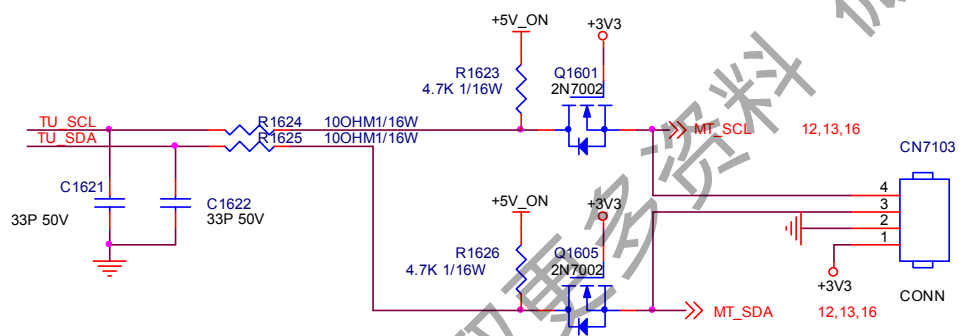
+5V_ON
+3V3
R1623
4.7K 1/16W
Q1601
2N7002
TU_SCL
TU_SDA
R1624
R1625
10OHM1/16W
10OHM1/16W
MT_SCL
12,13,16
CN7103
C1621
33P 50V
C1622
33P 50V
4
3
2
1
+5V_ON
+3V3
R1626
4.7K 1/16W
Q1605
2N7002
+3V3
CONN
MT_SDA
12,13,16
资料